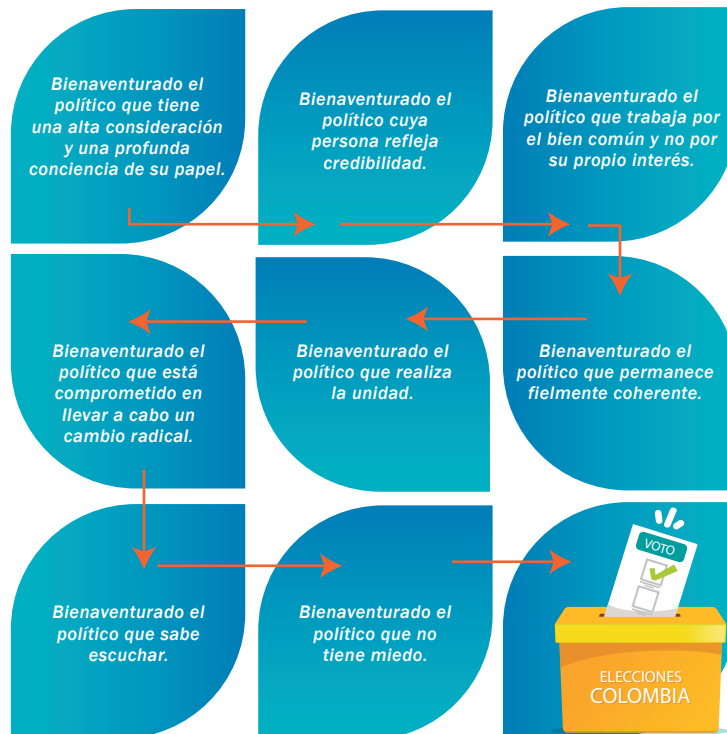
Bienaventurado el político que tiene una alta consideración y una profunda conciencia de su papel.

Bienaventurado el político cuya persona refleja credibilidad.

Bienaventurado el político que trabaja por el bien común y no por su propio interés.

Bienaventurado el político que está comprometido en llevar a cabo un cambio radical.

Bienaventurado el político que realiza la unidad.

Bienaventurado el político que permanece fielmente coherente.

Bienaventurado el político que sabe escuchar.

Bienaventurado el político que no tiene miedo.

VOTO

ELECCIONES
COLOMBIA